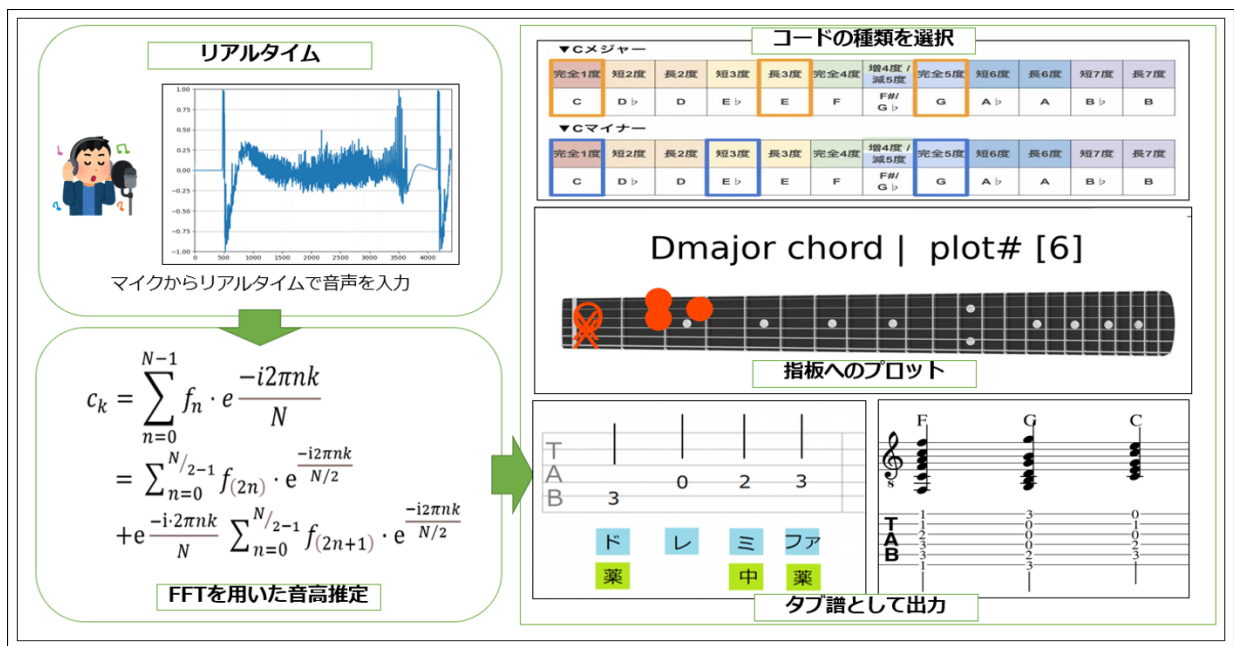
リアルタイム

1.00
0.75
0.50
0.25
0.00
−0.25
−0.50
−0.75
−1.00
0 500 1000 1500 2000 2500 3000 3500 4000

マイクからリアルタイムで音声を入力

$c_k = \sum_{n=0}^{N-1} f_n \cdot e^{\frac{-i2\pi nk}{N}}$

$= \sum_{n=0}^{N/2-1} f_{(2n)} \cdot e^{\frac{-i2\pi nk}{N/2}}$

$+e^{\frac{-i\cdot 2\pi nk}{N}} \sum_{n=0}^{N/2-1} f_{(2n+1)} \cdot e^{\frac{-i2\pi nk}{N/2}}$

FFTを用いた音高推定

コードの種類を選択

▼Cメジャー

| 完全1度 | 短2度 | 長2度 | 短3度 | 長3度 | 完全4度 | 増4度 / 減5度 | 完全5度 | 短6度 | 長6度 | 短7度 | 長7度 |
|---|---|---|---|---|---|---|---|---|---|---|---|
| C | D♭ | D | E♭ | E | F | F#/ G♭ | G | A♭ | A | B♭ | B |

▼Cマイナー

| 完全1度 | 短2度 | 長2度 | 短3度 | 長3度 | 完全4度 | 増4度 / 減5度 | 完全5度 | 短6度 | 長6度 | 短7度 | 長7度 |
|---|---|---|---|---|---|---|---|---|---|---|---|
| C | D♭ | D | E♭ | E | F | F#/ G♭ | G | A♭ | A | B♭ | B |

Dmajor chord | plot# [6]

指板へのプロット

T
A
B
3 0 2 3

ド レ ミ ファ
薬 中 薬

F G C

T
A
B

1 1 2 3 3 1
3 0 0 0 2 3
0 1 0 2 3

タブ譜として出力